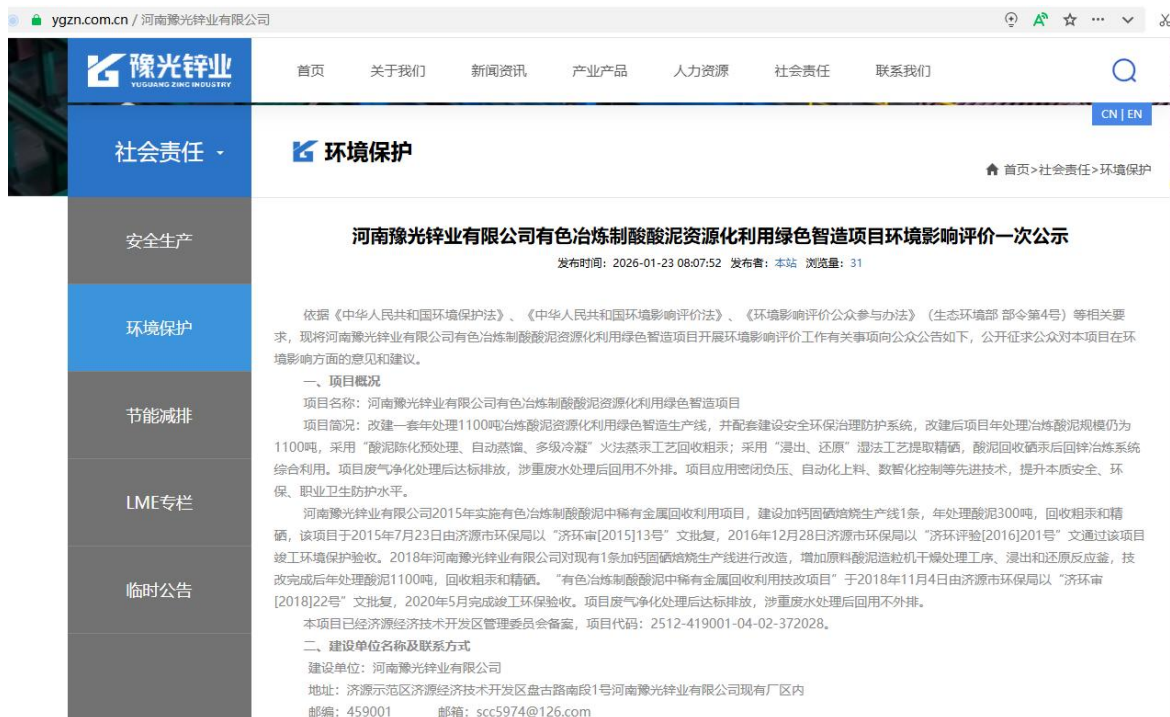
ygzn.com.cn / 河南豫光锌业有限公司

豫光锌业
YUGUANG ZINC INDUSTRY

首页 关于我们 新闻资讯 产业产品 人力资源 社会责任 联系我们

CN | EN

社会责任

环境保护

首页>社会责任>环境保护

安全生产

环境保护

节能减排

LME专栏

临时公告

河南豫光锌业有限公司有色冶炼制酸酸泥资源化利用绿色智造项目环境影响评价一次公示

发布时间：2026-01-23 08:07:52 发布者：本站 浏览量：31

依据《中华人民共和国环境保护法》、《中华人民共和国环境影响评价法》、《环境影响评价公众参与办法》（生态环境部 部令第4号）等相关要求，现将河南豫光锌业有限公司有色冶炼制酸酸泥资源化利用绿色智造项目开展环境影响评价工作有关事项向公众公告如下，公开征求公众对本项目在环境影响方面的意见和建议。

一、项目概况

项目名称：河南豫光锌业有限公司有色冶炼制酸酸泥资源化利用绿色智造项目

项目简况：改建一套年处理1100吨冶炼酸泥资源化利用绿色智造生产线，并配套建设安全环保治理防护系统，改建后项目年处理冶炼酸泥规模仍为1100吨，采用“酸泥除化预处理、自动蒸馏、多级冷凝”火法蒸汞工艺回收粗汞；采用“浸出、还原”湿法工艺提取精硒，酸泥回收硒汞后回锌冶炼系统综合利用。项目废气净化处理后达标排放，涉重废水处理后回用不外排。项目应用密闭负压、自动化上料、数智化控制等先进技术，提升本质安全、环保、职业卫生防护水平。

河南豫光锌业有限公司2015年实施有色冶炼制酸酸泥中稀有金属回收利用项目，建设加钙固硒焙烧生产线1条，年处理酸泥300吨，回收粗汞和精硒，该项目于2015年7月23日由济源市环保局以“济环审[2015]13号”文批复，2016年12月28日济源市环保局以“济环评验[2016]201号”文通过该项目竣工环境保护验收。2018年河南豫光锌业有限公司对现有1条加钙固硒焙烧生产线进行改造，增加原料酸泥造粒机干燥处理工序、浸出和还原反应釜，技改完成后年处理酸泥1100吨，回收粗汞和精硒。“有色冶炼制酸酸泥中稀有金属回收利用技改项目”于2018年11月4日由济源市环保局以“济环审[2018]22号”文批复，2020年5月完成竣工环保验收。项目废气净化处理后达标排放，涉重废水处理后回用不外排。

本项目已经济源经济技术开发区管理委员会备案，项目代码：2512-419001-04-02-372028。

二、建设单位名称及联系方式

建设单位：河南豫光锌业有限公司

地址：济源示范区济源经济技术开发区盘古路南段1号河南豫光锌业有限公司现有厂区内

邮编：459001 邮箱：scc5974@126.com